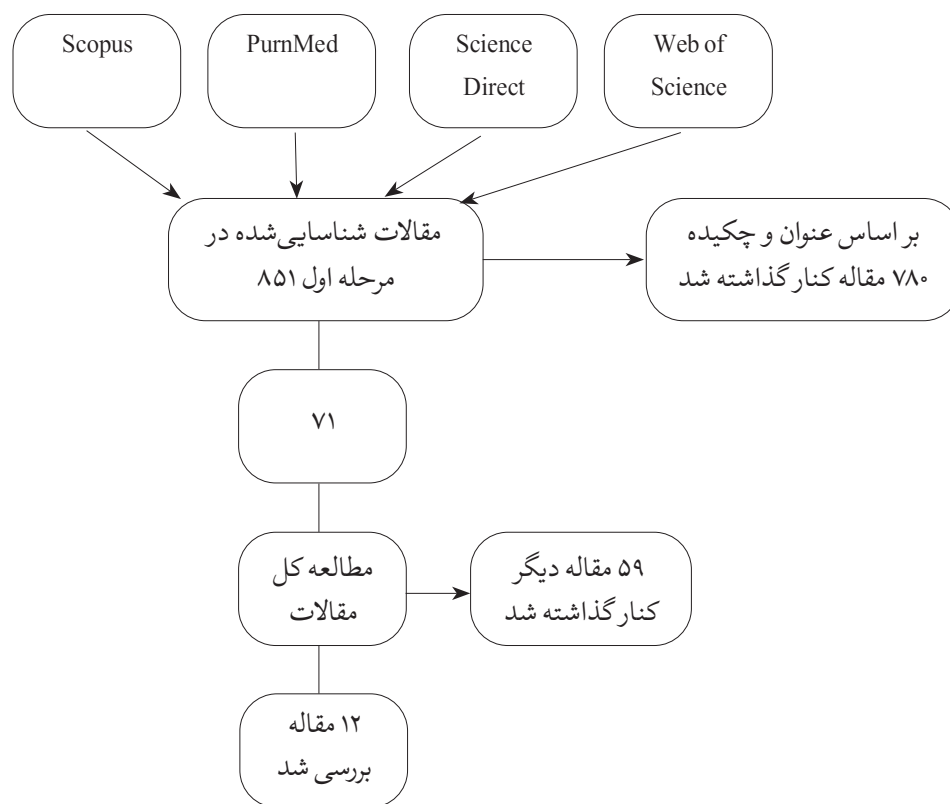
Scopus

PurnMed

Science Direct

Web of Science

مقالات شناسایی‌شده در مرحله اول ۸۵۱

بر اساس عنوان و چکیده ۷۸۰ مقاله کنار گذاشته شد

۷۱

مطالعه کل مقالات

۵۹ مقاله دیگر کنار گذاشته شد

۱۲ مقاله بررسی شد